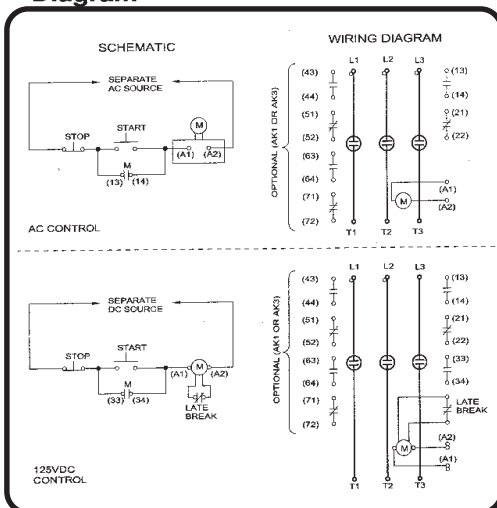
Diagram

SCHEMATIC

SEPARATE AC SOURCE

STOP

START

M

M

(13) (14)

(A1) (A2)

AC CONTROL

WIRING DIAGRAM

L1 L2 L3

OPTIONAL (AK1 OR AK3)

(43)
(44)
(51)
(52)
(63)
(64)
(71)
(72)

(13)
(14)
(21)
(22)

M

(A1)
(A2)

T1 T2 T3

SEPARATE DC SOURCE

STOP

START

M

(33) (34)

(A1) M (A2)

LATE BREAK

125VDC CONTROL

L1 L2 L3

OPTIONAL (AK1 OR AK3)

(43)
(44)
(51)
(52)
(63)
(64)
(71)
(72)

(13)
(14)
(21)
(22)
(33)
(34)

LATE BREAK

M

(A2)
(A1)

T1 T2 T3